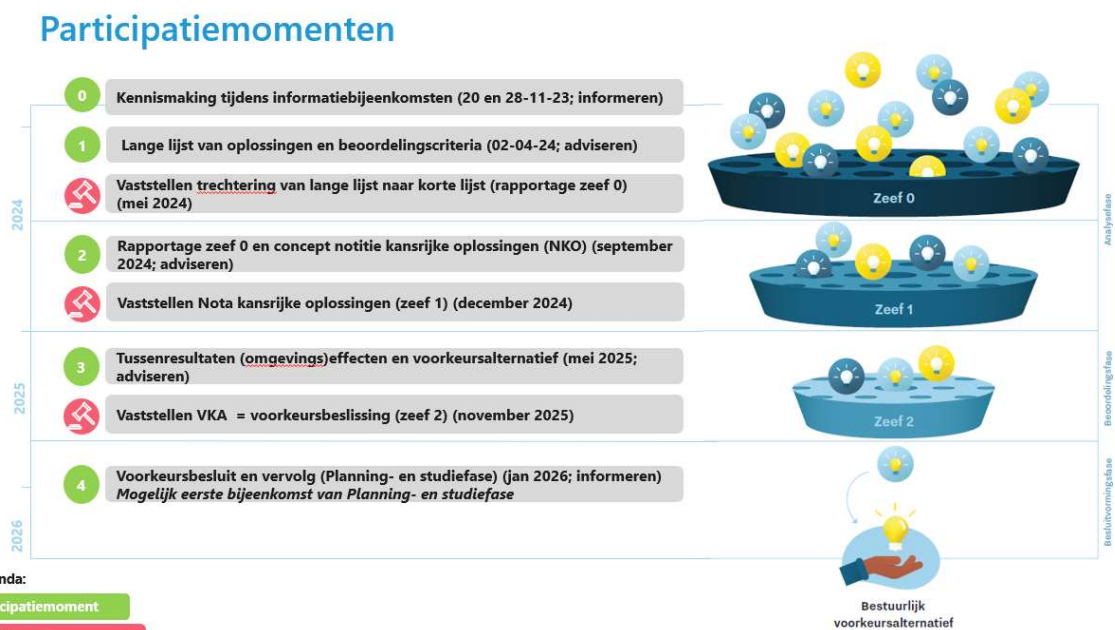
Participatiemomenten

0 Kennismaking tijdens informatiebijeenkomsten (20 en 28-11-23; informeren)

1 Lange lijst van oplossingen en beoordelingscriteria (02-04-24; adviseren)

Vaststellen trechtering van lange lijst naar korte lijst (rapportage zeef 0) (mei 2024)

2024

2 Rapportage zeef 0 en concept notitie kansrijke oplossingen (NKO) (september 2024; adviseren)

Vaststellen Nota kansrijke oplossingen (zeef 1) (december 2024)

3 Tussenresultaten (omgevings)effecten en voorkeursalternatief (mei 2025; adviseren)

2025

Vaststellen VKA = voorkeursbeslissing (zeef 2) (november 2025)

4 Voorkeursbesluit en vervolg (Planning- en studiefase) (jan 2026; informeren)
Mogelijk eerste bijeenkomst van Planning- en studiefase

2026

Zeef 0

Zeef 1

Zeef 2

Analysefase

Beoordelingsfase

Besluitvormingsfase

Bestuurlijk voorkeursalternatief

nda:

cipatiemoment